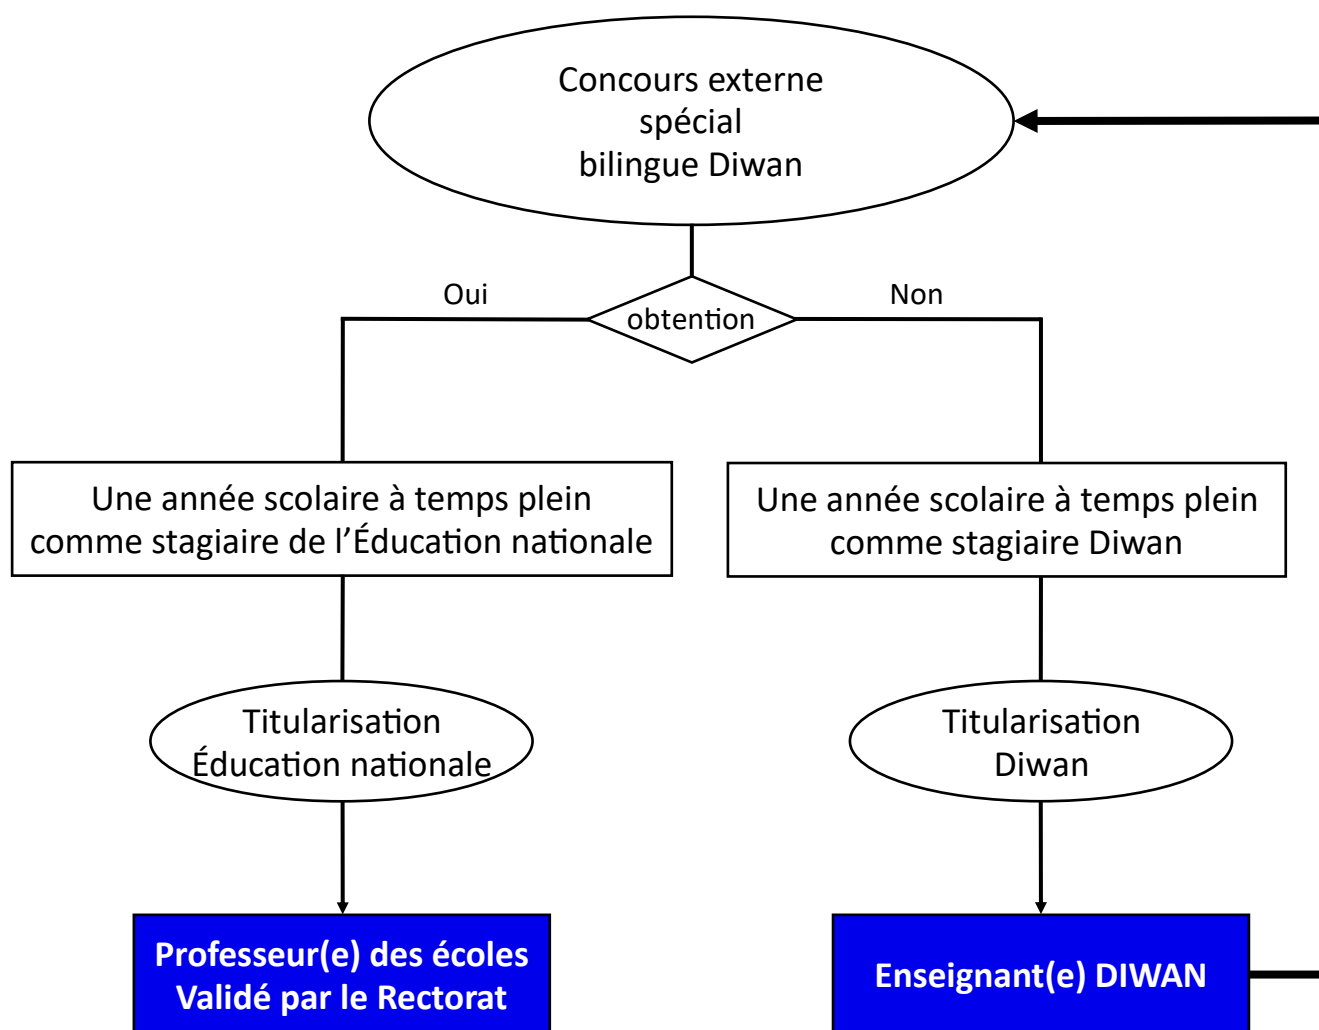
Concours externe spécial bilingue Diwan

Oui

obtention

Non

Une année scolaire à temps plein comme stagiaire de l'Éducation nationale

Une année scolaire à temps plein comme stagiaire Diwan

Titularisation Éducation nationale

Titularisation Diwan

Professeur(e) des écoles Validé par le Rectorat

Enseignant(e) DIWAN